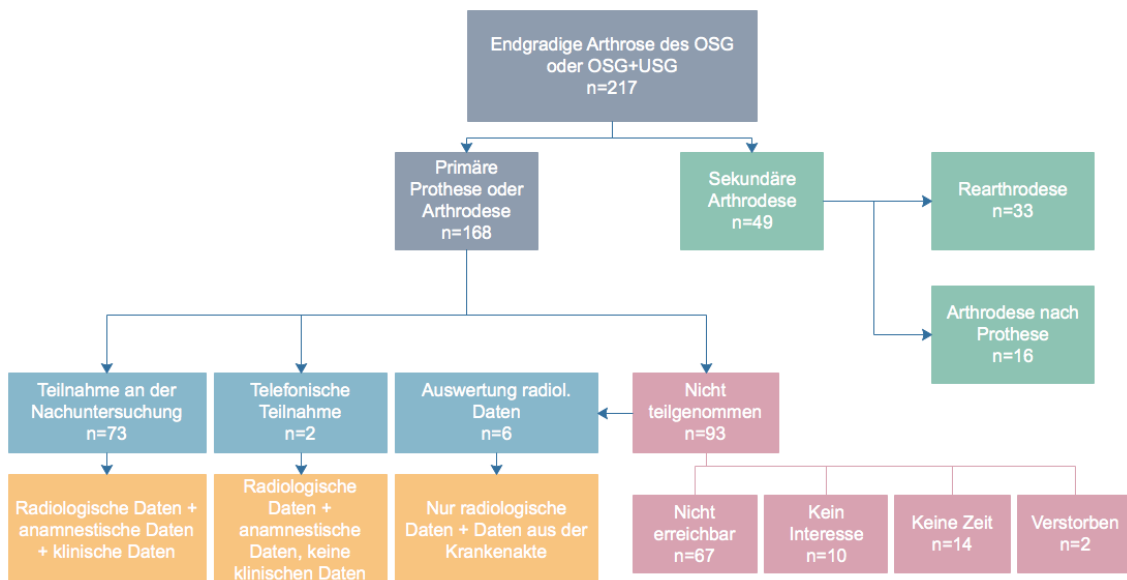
Endgradige Arthrose des OSG oder OSG+USG
n=217

Primäre Prothese oder Arthrodese
n=168

Sekundäre Arthrodese
n=49

Rearthrodese
n=33

Arthrodese nach Prothese
n=16

Teilnahme an der Nachuntersuchung
n=73

Telefonische Teilnahme
n=2

Auswertung radiol. Daten
n=6

Nicht teilgenommen
n=93

Radiologische Daten + anamnestische Daten + klinische Daten

Radiologische Daten + anamnestische Daten, keine klinischen Daten

Nur radiologische Daten + Daten aus der Krankenakte

Nicht erreichbar
n=67

Kein Interesse
n=10

Keine Zeit
n=14

Verstorben
n=2